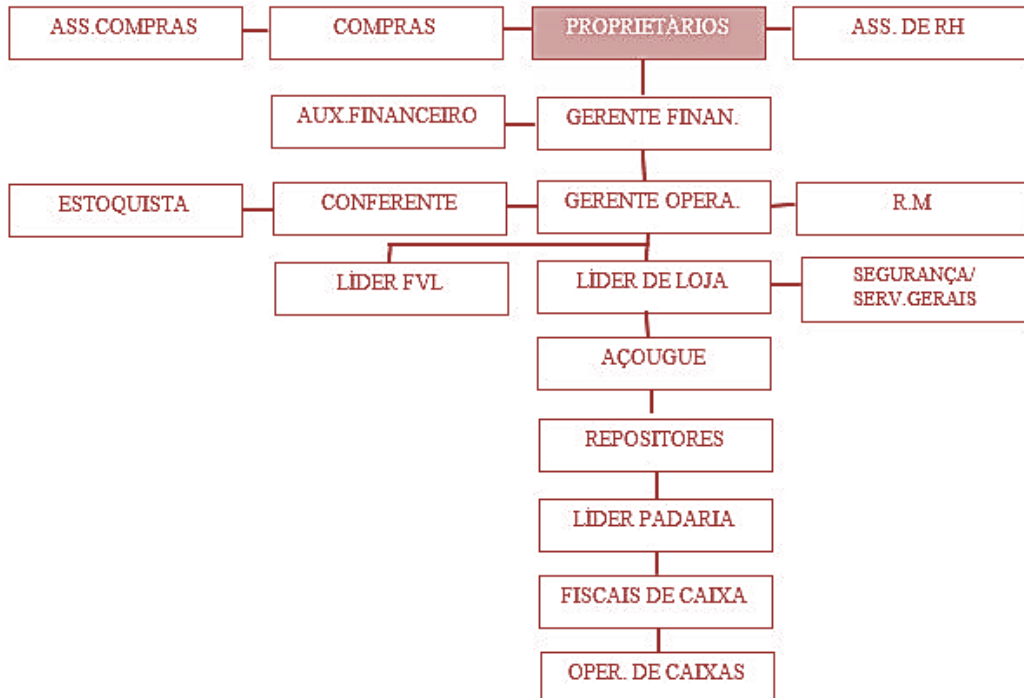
ASS.COMPRAS

COMPRAS

PROPRIETÁRIOS

ASS. DE RH

AUX.FINANCEIRO

GERENTE FINAN.

ESTOQUISTA

CONFERENTE

GERENTE OPERA.

R.M

LÍDER FVL

LÍDER DE LOJA

SEGURANÇA/ SERV.GERAIS

AÇOUGUE

REPOSITORES

LÍDER PADARIA

FISCAIS DE CAIXA

OPER. DE CAIXAS